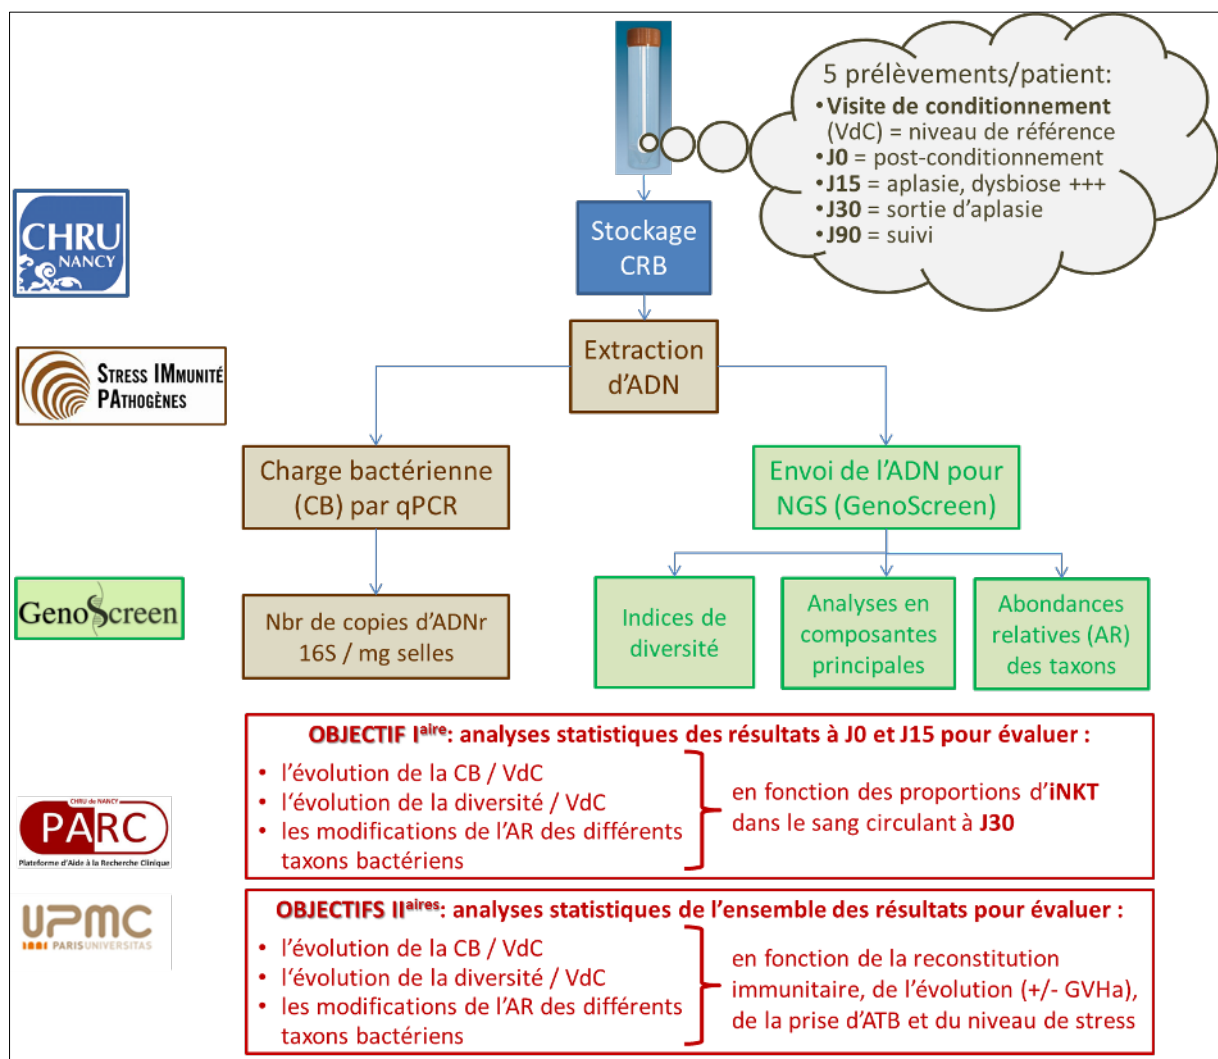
5 prélèvements/patient:
• Visite de conditionnement (VdC) = niveau de référence
• J0 = post-conditionnement
• J15 = aplasie, dysbiose +++
• J30 = sortie d'aplasie
• J90 = suivi

CHRU NANCY

Stockage CRB

Stress IMmunité PAthogènes

Extraction d'ADN

Charge bactérienne (CB) par qPCR

Envoi de l'ADN pour NGS (GenoScreen)

GenoScreen

Nbr de copies d'ADNr 16S / mg selles

Indices de diversité

Analyses en composantes principales

Abondances relatives (AR) des taxons

OBJECTIF I$^{aire}$: analyses statistiques des résultats à J0 et J15 pour évaluer :
• l'évolution de la CB / VdC
• l'évolution de la diversité / VdC
• les modifications de l'AR des différents taxons bactériens
en fonction des proportions d'iNKT dans le sang circulant à J30

CHRU de NANCY
PARC
Plateforme d'Aide à la Recherche Clinique

UPMC
PARISUNIVERSITAS

OBJECTIFS II$^{aires}$: analyses statistiques de l'ensemble des résultats pour évaluer :
• l'évolution de la CB / VdC
• l'évolution de la diversité / VdC
• les modifications de l'AR des différents taxons bactériens
en fonction de la reconstitution immunitaire, de l'évolution (+/- GVHa), de la prise d'ATB et du niveau de stress